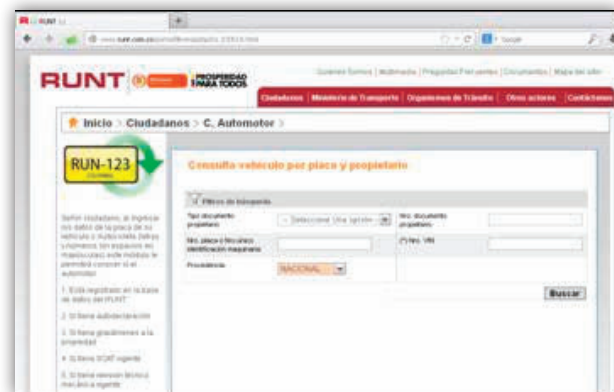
RUNT

RUNT PROSPERIDAD PARA TODOS

Quienes Somos | Multimedia | Preguntas Frecuentes | Documentos | Mapa del sitio

Ciudadanos | Ministerio de Transporte | Organismos de Tránsito | Otros actores | Contáctenos

Inicio > Ciudadanos > C. Automotor >

RUN-123

Consulta vehículo por placa y propietario

Filtros de búsqueda

Tipo documento propietario: - Seleccione Una opción -

Nro. documento propietario:

Nro. placa o Nro otra identificación maquinaria:

Nro. VIN

Procedencia: NACIONAL

Buscar

Señor ciudadano, al ingresar los datos de la placa de su vehículo o Auto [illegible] (letras y números sin espacios en mayúsculas) este módulo le permitirá conocer si el automotor:

1. Está registrado en la base de datos del RUNT

2. Si tiene autodeclaración

3. Si tiene gravámenes a la propiedad

4. Si tiene SOAT vigente

5. Si tiene revisión técnico mecánica vigente